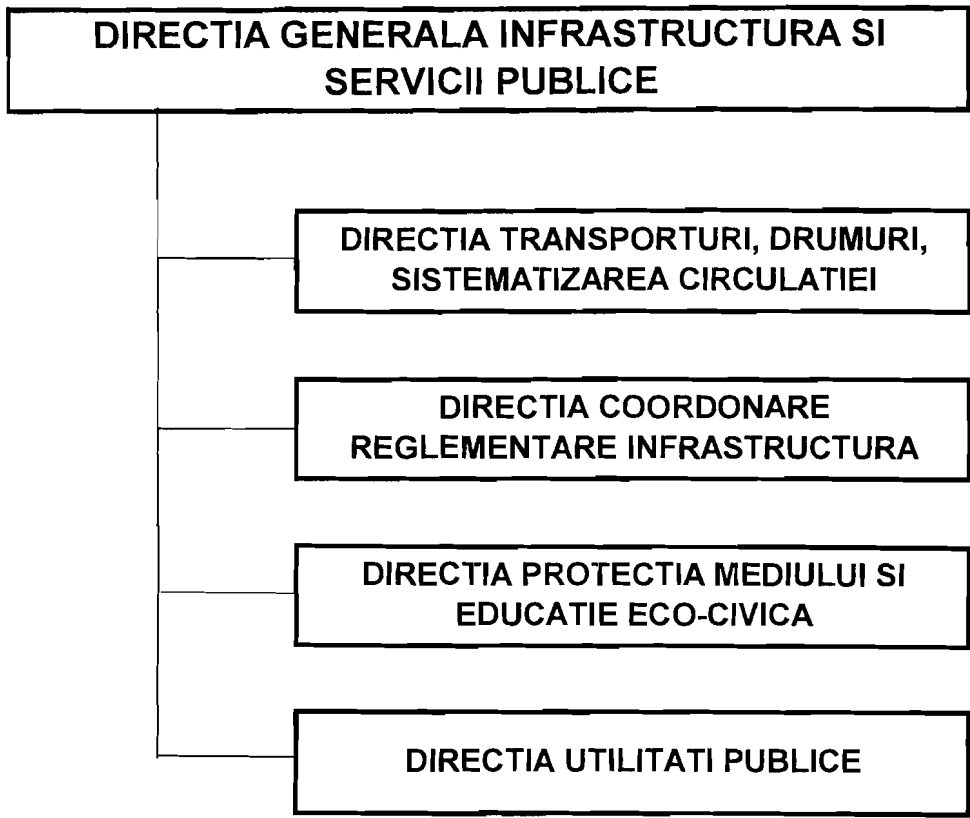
DIRECTIA GENERALA INFRASTRUCTURA SI SERVICII PUBLICE

DIRECTIA TRANSPORTURI, DRUMURI, SISTEMATIZAREA CIRCULATIEI

DIRECTIA COORDONARE REGLEMENTARE INFRASTRUCTURA

DIRECTIA PROTECTIA MEDIULUI SI EDUCATIE ECO-CIVICA

DIRECTIA UTILITATI PUBLICE